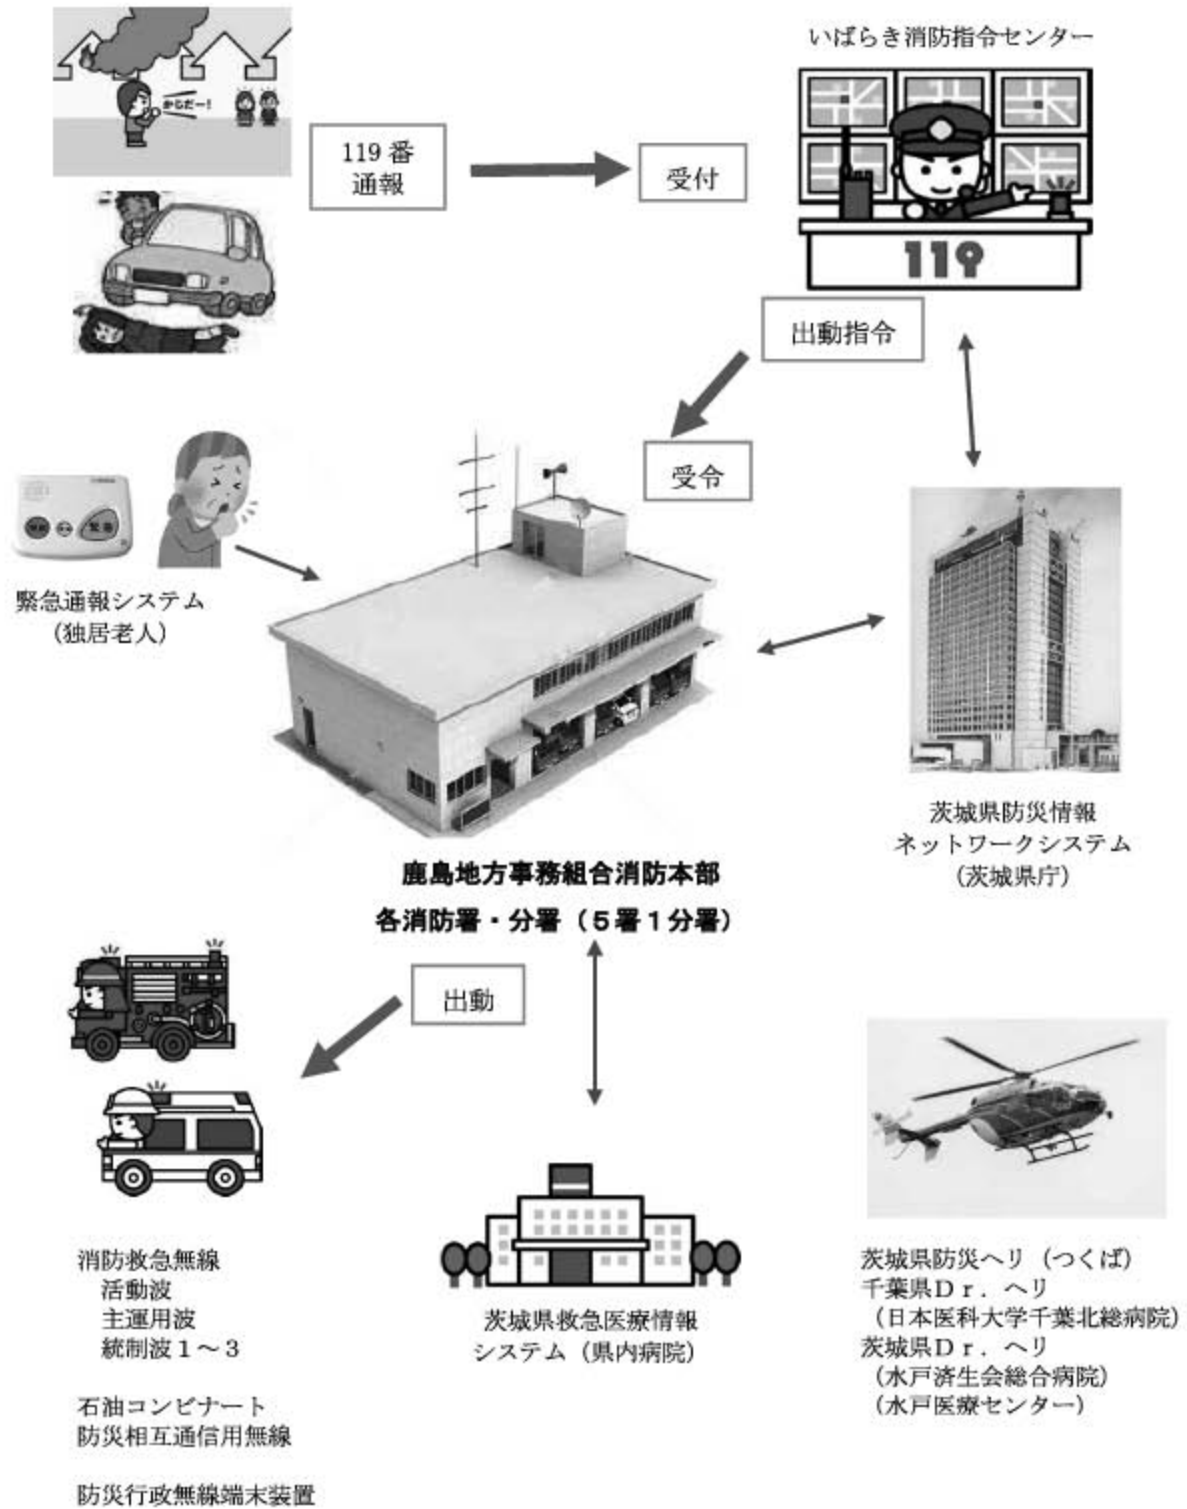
かじだー!

119番
通報

受付

いばらき消防指令センター

119

出動指令

受令

緊急
通報

緊急通報システム
(独居老人)

茨城県防災情報
ネットワークシステム
(茨城県庁)

鹿島地方事務組合消防本部
各消防署・分署(5署1分署)

出動

消防救急無線
活動波
主運用波
統制波1~3

石油コンビナート
防災相互通信用無線

防災行政無線端末装置

茨城県救急医療情報
システム(県内病院)

茨城県防災ヘリ(つくば)
千葉県Dr.ヘリ
(日本医科大学千葉北総病院)
茨城県Dr.ヘリ
(水戸済生会総合病院)
(水戸医療センター)